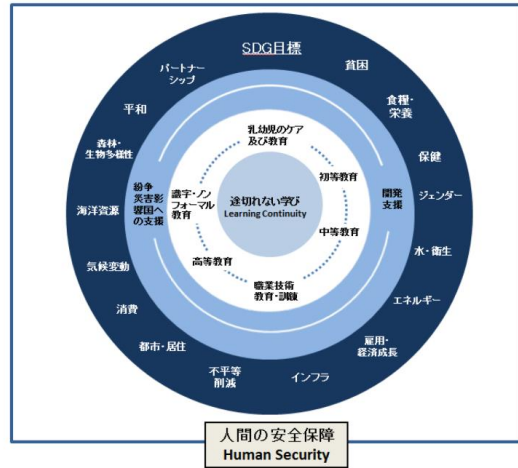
SDG目標

貧困

食糧・栄養

保健

ジェンダー

水・衛生

エネルギー

雇用・経済成長

インフラ

不平等削減

都市・居住

消費

気候変動

海洋資源

森林・生物多様性

平和

パートナーシップ

紛争災害影響国への支援

開発支援

乳幼児のケア及び教育

初等教育

中等教育

職業技術教育・訓練

高等教育

識字・ノンフォーマル教育

途切れない学び
Learning Continuity

人間の安全保障
Human Security